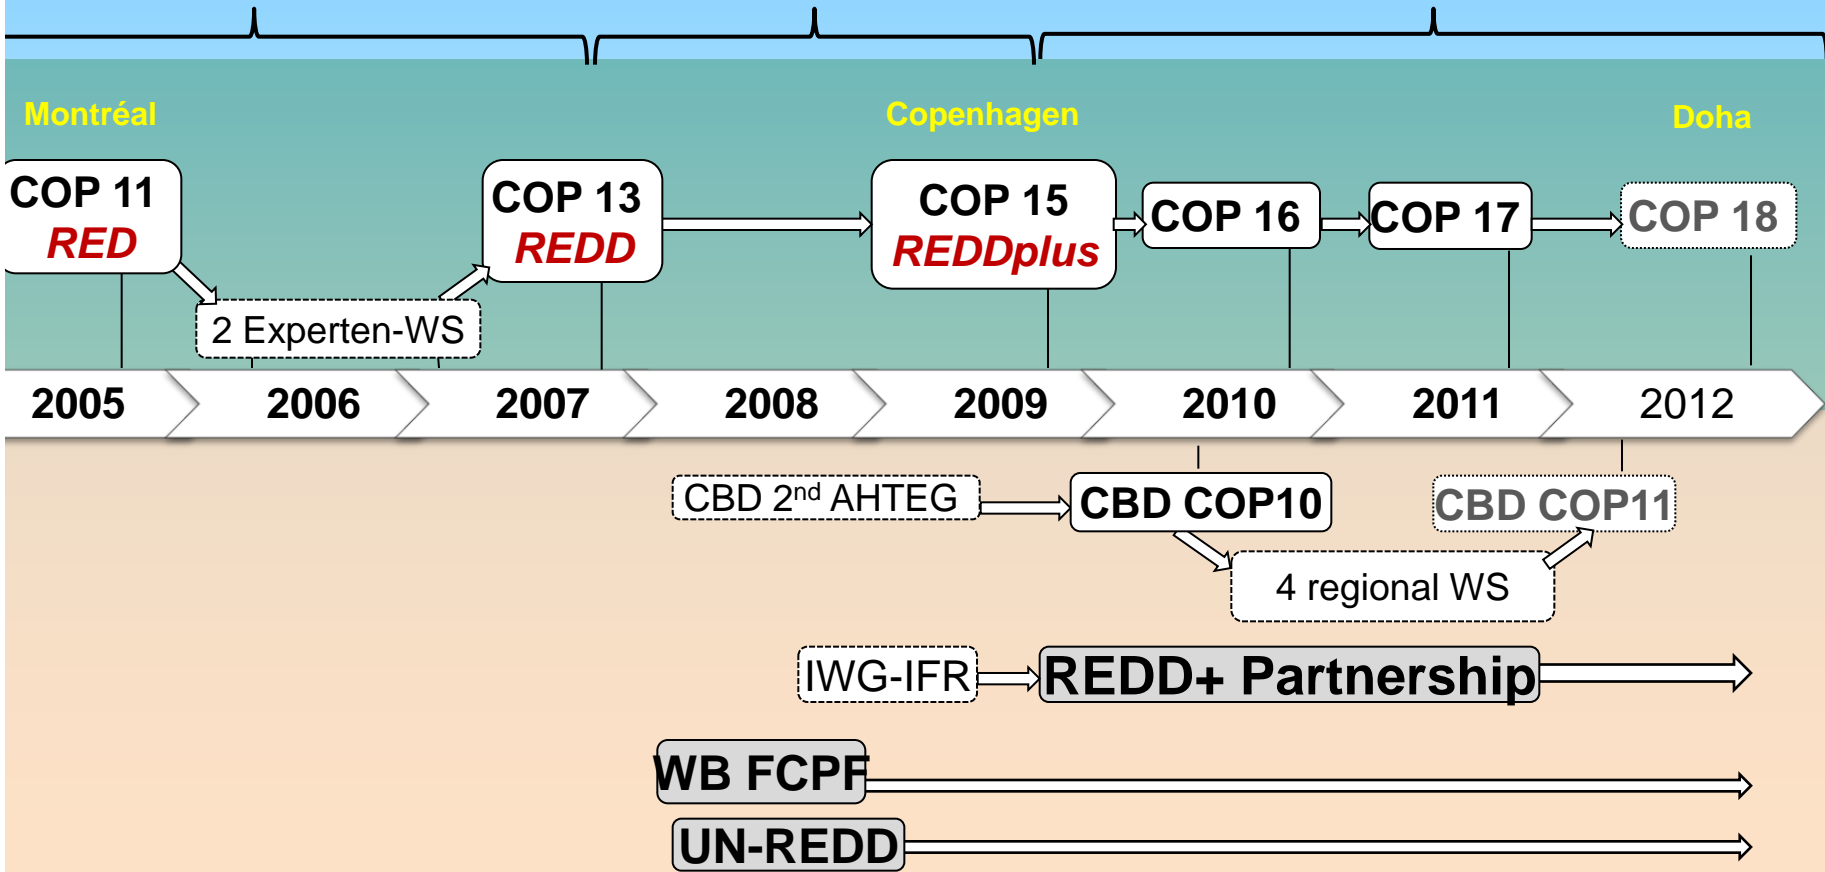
Montréal

COP 11
RED

2 Experten-WS

COP 13
REDD

Copenhagen

COP 15
REDDplus

COP 16

COP 17

Doha

COP 18

2005 2006 2007 2008 2009 2010 2011 2012

CBD 2$^{nd}$ AHTEG

CBD COP10

CBD COP11

4 regional WS

IWG-IFR

REDD+ Partnership

WB FCPF

UN-REDD